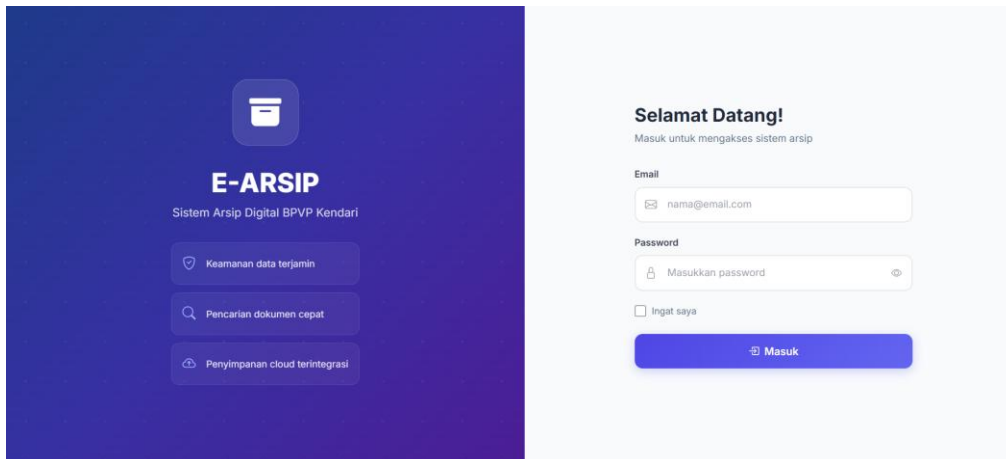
E-ARSIP

Sistem Arsip Digital BPVP Kendari

Keamanan data terjamin

Pencarian dokumen cepat

Penyimpanan cloud terintegrasi

Selamat Datang!

Masuk untuk mengakses sistem arsip

Email

nama@email.com

Password

Masukkan password

Ingat saya

Masuk